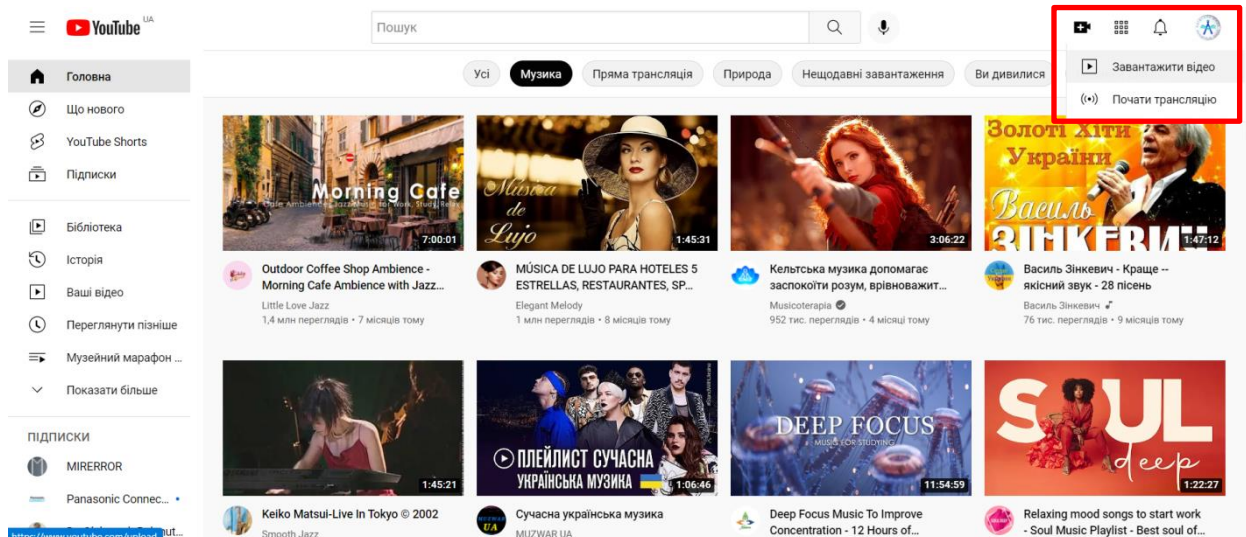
YouTube UA

Пошук

Завантажити відео
Почати трансляцію

Головна
Що нового
YouTube Shorts
Підписки

Бібліотека
Історія
Ваші відео
Переглянути пізніше
Музейний марафон ...
Показати більше

ПІДПИСКИ
MIRERROR
Panasonic Connec...
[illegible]ut...
https://www.youtube.com/upload

Усі
Музика
Пряма трансляція
Природа
Нещодавні завантаження
Ви дивилися

Morning Cafe
Cafe Ambience Jazz Music for Work, Study, Relax
7:00:01
Outdoor Coffee Shop Ambience - Morning Cafe Ambience with Jazz...
Little Love Jazz
1,4 млн переглядів • 7 місяців тому

Música de Lujo
1:45:31
MÚSICA DE LUJO PARA HOTELES 5 ESTRELLAS, RESTAURANTES, SP...
Elegant Melody
1 млн переглядів • 8 місяців тому

3:06:22
Кельтська музика допомагає заспокоїти розум, врівноважит...
Musicoterapia
952 тис. переглядів • 4 місяці тому

Золоті Хіти України
Василь Зінкевич
1:47:12
Василь Зінкевич - Краще -- якісний звук - 28 пісень
Василь Зінкевич
76 тис. переглядів • 9 місяців тому

1:45:21
Keiko Matsui-Live In Tokyo © 2002
Smooth Jazz

ПЛЕЙЛИСТ СУЧАСНА УКРАЇНСЬКА МУЗИКА
1:06:46
Сучасна українська музика
MUZWAR UA

DEEP FOCUS
MUSIC FOR STUDYING
11:54:59
Deep Focus Music To Improve Concentration - 12 Hours of...

SOUL deep
1:22:27
Relaxing mood songs to start work - Soul Music Playlist - Best soul of...